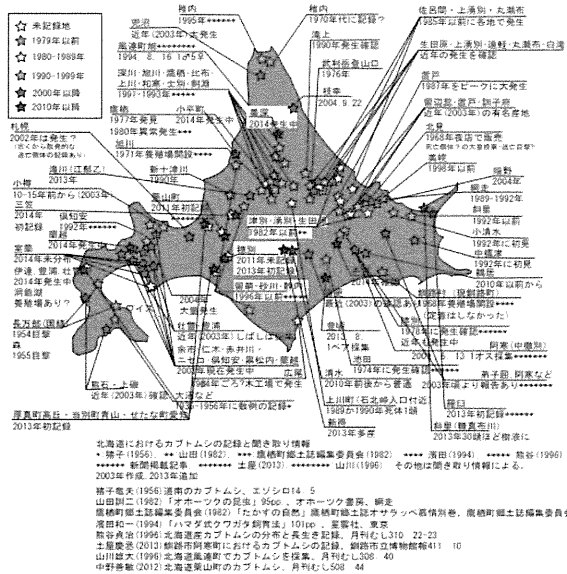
☆ 未記録地
☆ 1979年以前
☆ 1980-1989年
☆ 1990-1999年
★ 2000年以前
★ 2010年以降

稚内
1995年*****

稚内
1970年代に記録?

佐呂間・上湧別・丸瀬布
1985年以前に各地で発生

留萌
近年(2003年)大発生

滝上
1990年発生確認

風連町旭******
1994. 8. 16 ぶどう苗

武利岳登山口
1976年

生田原・上湧別・遠軽・丸瀬布・白滝
近年の発生を確認

深川・旭川・鷹栖・比布・上川・和寒・士別・剣淵
1997-1993年*****

枝幸
2004. 9. 22

置戸
1997年をピークに大発生

鷹栖
1977年発見

小平町
2014年発生中

美深
2014年発生中

留辺蘂・置戸・訓子府
近年(2003年)の有名産地

1980年異常発生**

旭川
1971年養蜂場開設*****

北見
1963年発生で販売
周辺の養蜂場への飛来を確認・追跡

札幌
2002年は発生?

美幌
1998年以前*****

網走
2004年

斜里
1989-1992年*****

砂川(江部乙)
2014年発生中

小樽
10-15年前から(2003年)

三笠
2014年初記録

倶知安
1992年*****

蘭越
2014年発生中

深川
2014年発生中
2012年初記録

清里
1992年以前
小清水

1992年に初見
中標津

1992年に初見
羅臼

2010年以前から

津別・美幌・生田原
1982年以前*****

穂別
2011年来記録

2014年来発生
伊達、登別、壮瞥
2014年発生中
洞爺湖
養蜂場あり?

長万部(国縫)
1954年記録
森
1955年記録

上富良野・中富良野
1996年以前*****

厚岸町湊(釧路)
1993年以前****

標津・中標津・別海
1958年養蜂場開設****
(定着はしなかった)

2004年
千歳市
1996年以前*****
赤平(仁木・赤井川)
札幌市(しばしば)

厚岸
1976年に発生・中
近年も発生中

帯広(中標別)
2013.6.13 1才虫採集******

釧路
2013年初記録

苫小牧
1974年に発生確認

2013.8
1才虫採集

池田
1974年に発生確認

清水
2010年前後から普通

2009年発生中
日高

上川町(石北峠入口付近)
1989か1990年夏虫1頭

浦幌
2013年初記録

標茶
1960-1961年頃に生息

弟子屈
2013年9月18日
道東の養蜂場へ来た

島牧・上磯
近年(2003年)記録

大森(白糠)
2013年以前に数例の記録

1930年以前に数例の記録

新冠
2013年多産

厚真町高丘・当別町青山・せたな町若松
2013年初記録

北海道におけるカブトムシの記録と聞き取り情報
* 猪子(1956)、** 山田(1982)、*** 鹿栖町郷土誌編集委員会(1982)、**** 濱田(1994)、***** 熊谷(1996)
****** 新聞掲載記事 ******* 土屋(2013) ******** 山川(1996) その他は聞き取り情報による。
2003年作成、2013年追加

猪子竜夫(1956)道南のカブトムシ、エゾシロ14. 5
山田則仁(1982)「オホーツクの昆虫」95pp.、オホーツク書房、網走
鹿栖町郷土誌編集委員会(1982)「たかすの自然」鷹栖町郷土誌オサラッペ第4別冊号、鷹栖町郷土誌編集委員会
濱田和一(1994)「ハマダ式クワガタ飼育法」101pp.、富書社、東京
熊谷貞治(1996)北海道産カブトムシの分布と発生を記録、月刊むし310 22-23
土屋慶丞(2013)釧路市阿寒町におけるカブトムシの記録、釧路市立博物館報411 10
山川雄大(1996)北海道風連町でカブトムシを採集、月刊むし306 40
中野善敏(2012)北海道栗山町のカブトムシ、月刊むし508 44